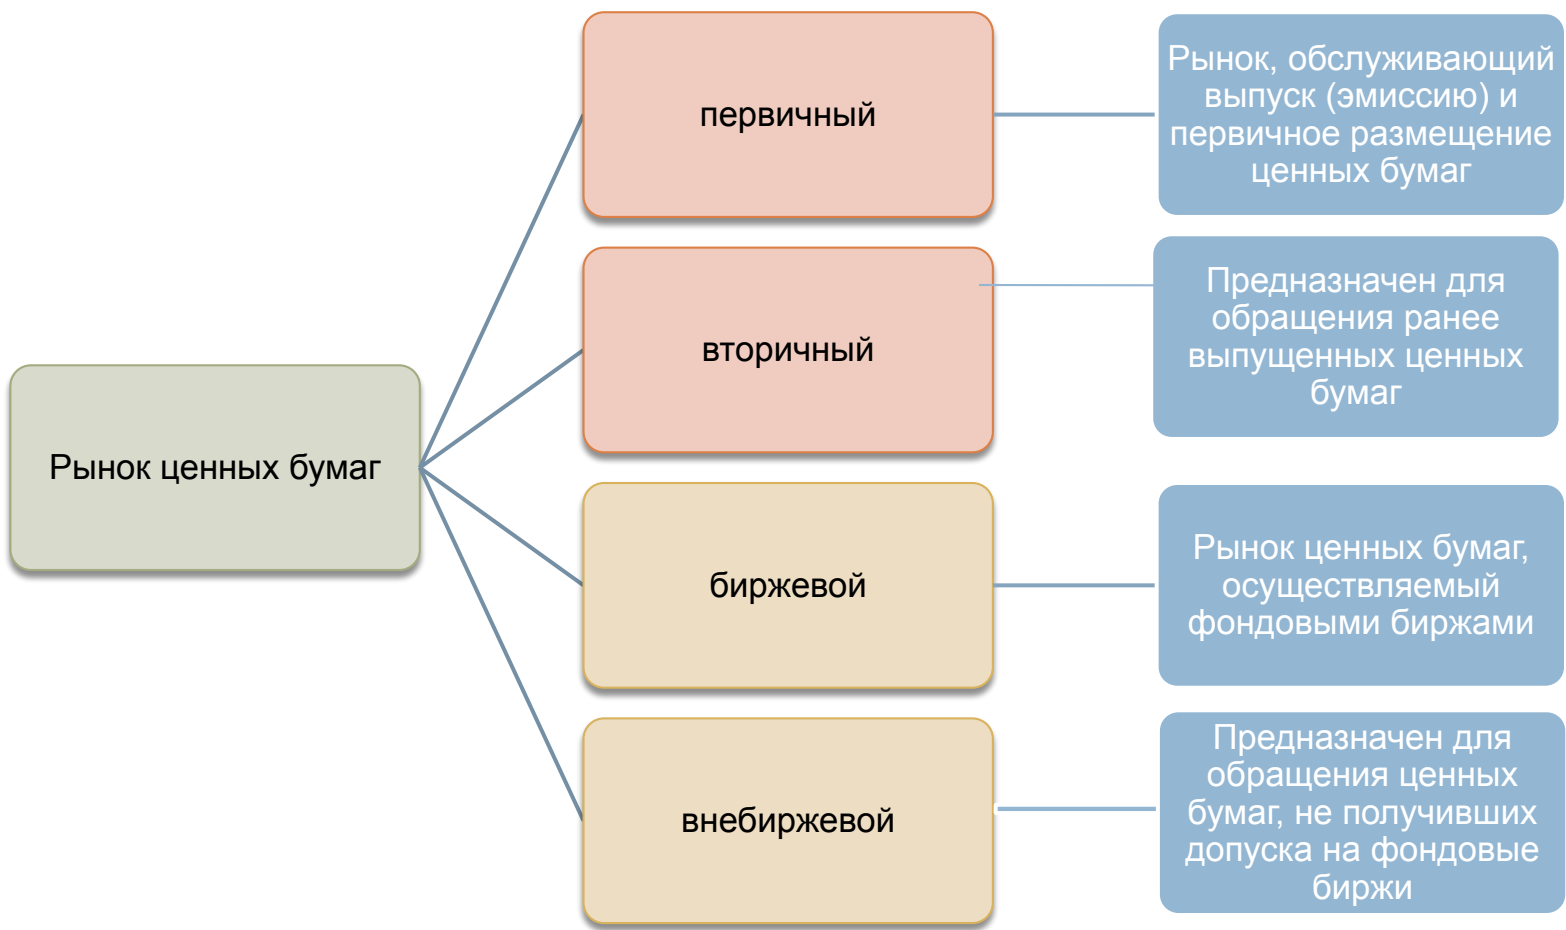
Рынок ценных бумаг

первичный

Рынок, обслуживающий выпуск (эмиссию) и первичное размещение ценных бумаг

вторичный

Предназначен для обращения ранее выпущенных ценных бумаг

биржевой

Рынок ценных бумаг, осуществляемый фондовыми биржами

внебиржевой

Предназначен для обращения ценных бумаг, не получивших допуска на фондовые биржи